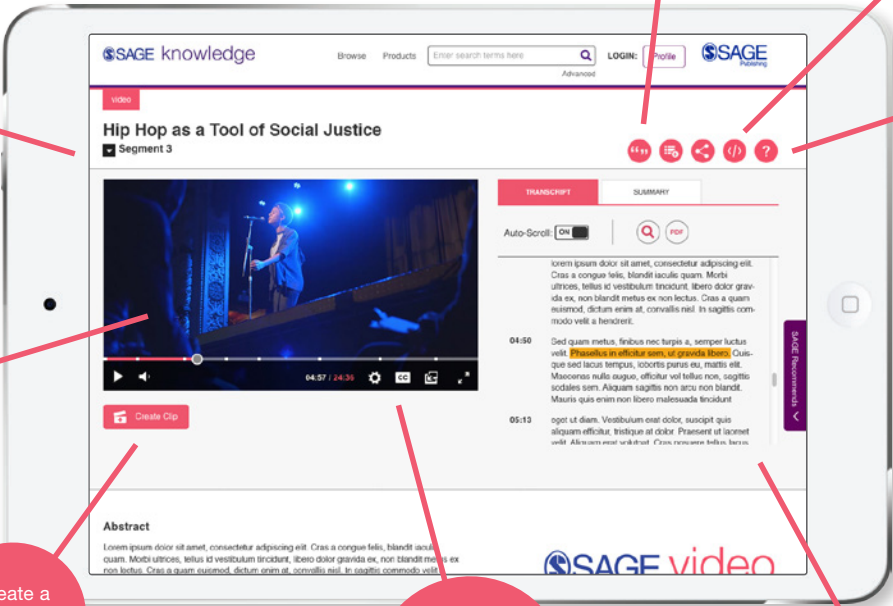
SAGE knowledge

Browse Products Enter search terms here LOGIN: Profile SAGE Publishing

Advanced

video

Hip Hop as a Tool of Social Justice

Segment 3

04:57 / 24:36

CC

Create Clip

TRANSCRIPT SUMMARY

Auto-Scroll: ON

PDF

lorem ipsum dolor sit amet, consectetur adipiscing elit. Cras a congue felis, blandit iaculis quam. Morbi ultrices, tellus id vestibulum tincidunt, libero dolor gravida ex, non blandit metus ex non lectus. Cras a quam euismod, dictum enim at, convallis nisl. In sagittis commodo velit a hendrerit.

04:50 Sed quam metus, finibus nec turpis a, semper luctus velit. Phasellus in efficitur sem, ut gravida libero. Quisque sed lacus tempus, lobortis purus eu, mattis elit. Maecenas nulla augue, efficitur vel tellus non, sagittis sodales sem. Aliquam sagittis non arcu non blandit. Mauris quis enim non libero malesuada tincidunt

05:13 eget ut diam. Vestibulum erat dolor, suscipit quis aliquam efficitur, tristique at dolor. Praesent ut laoreet velit. Aliquam erat volutpat. Cras posuere tellus lacus

SAGE Recommends

Abstract

Lorem ipsum dolor sit amet, consectetur adipiscing elit. Cras a congue felis, blandit iaculis quam. Morbi ultrices, tellus id vestibulum tincidunt, libero dolor gravida ex, non blandit metus ex non lectus. Cras a quam euismod, dictum enim at, convallis nisl. In sagittis commodo velit

SAGE video

eate a